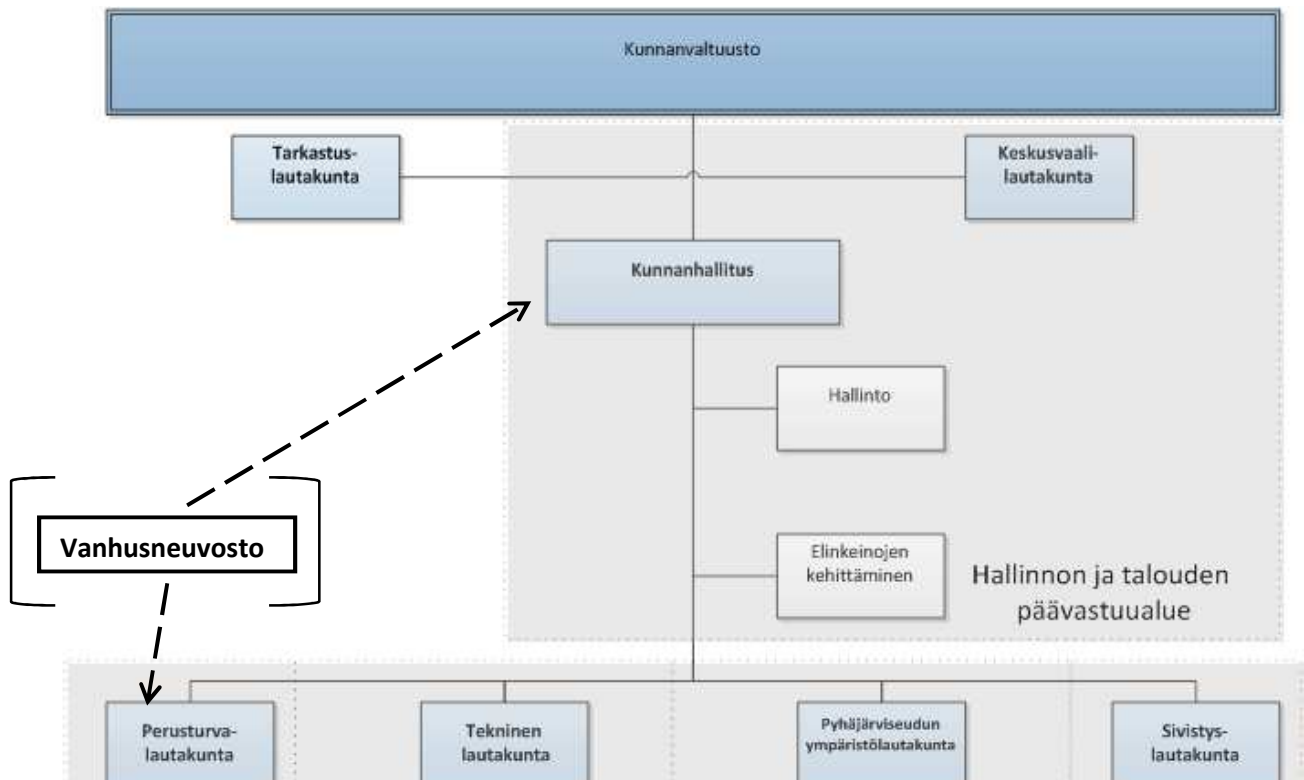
Kunnanvaltuusto

Tarkastuslautakunta

Keskusvaalilautakunta

Kunnanhallitus

Hallinto

Vanhusneuvosto

Elinkeinojen kehittäminen

Hallinnon ja talouden päävastuualue

Perusturvalautakunta

Tekninen lautakunta

Pyhäjärviseudun ympäristölautakunta

Sivistyslautakunta